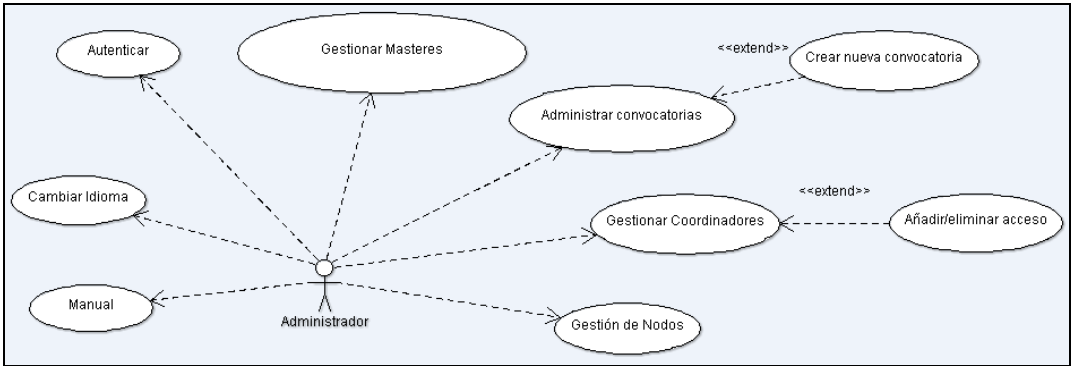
Autenticar

Gestionar Masteres

<<extend>>

Crear nueva convocatoria

Administrar convocatorias

Cambiar Idioma

<<extend>>

Gestionar Coordinadores

Añadir/eliminar acceso

Manual

Administrador

Gestión de Nodos